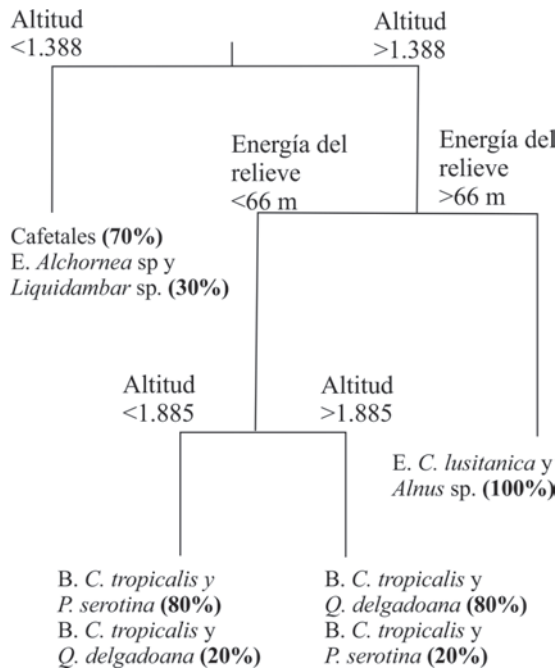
Altitud
<1.388

Altitud
>1.388

Energía del relieve
<66 m

Energía del relieve
>66 m

Cafetales **(70%)**
E. *Alchornea* sp y *Liquidambar* sp. **(30%)**

Altitud
<1.885

Altitud
>1.885

E. *C. lusitanica* y *Alnus* sp. **(100%)**

B. *C. tropicalis y P. serotina* **(80%)**
B. *C. tropicalis* y *Q. delgadoana* **(20%)**

B. *C. tropicalis* y *Q. delgadoana* **(80%)**
B. *C. tropicalis* y *P. serotina* **(20%)**